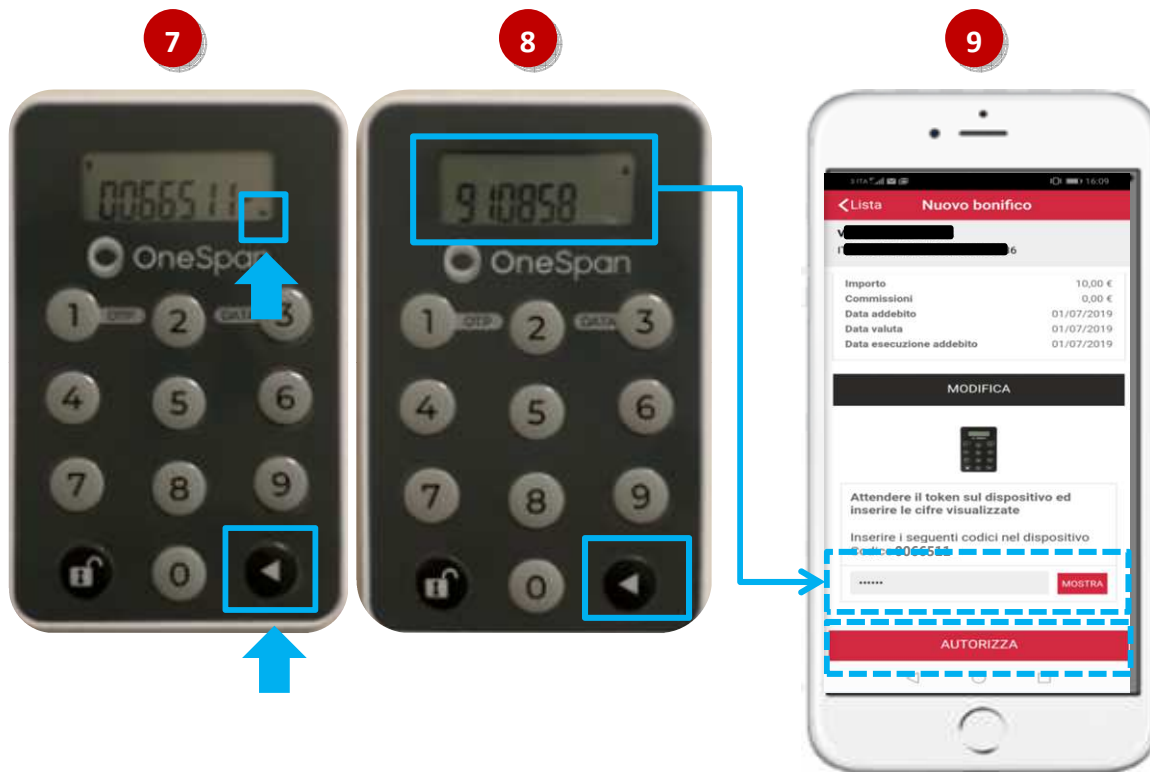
7

8

9

0066511

OneSpan

1 OTP 2 DATA 3

4 5 6

7 8 9

0

910858

OneSpan

1 OTP 2 DATA 3

4 5 6

7 8 9

0

16:09

Lista Nuovo bonifico

V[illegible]

I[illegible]6

| | |
|---|---|
| Importo | 10,00 € |
| Commissioni | 0,00 € |
| Data addebito | 01/07/2019 |
| Data valuta | 01/07/2019 |
| Data esecuzione addebito | 01/07/2019 |

MODIFICA

Attendere il token sul dispositivo ed inserire le cifre visualizzate

Inserire i seguenti codici nel dispositivo Codice 0066511

••••••

MOSTRA

AUTORIZZA